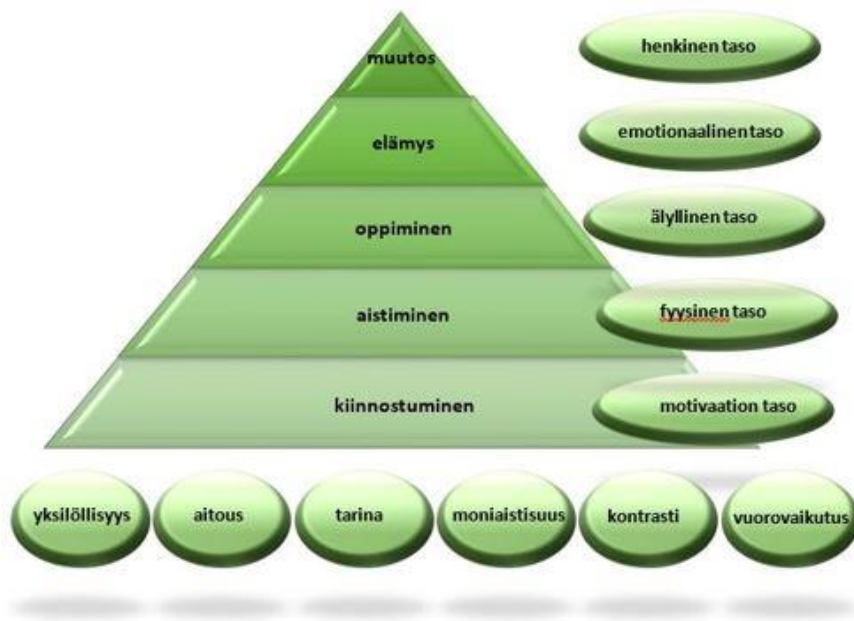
muutos

elämys

oppiminen

aistiminen

kiinnostuminen

henkinen taso

emotionaalinen taso

älyllinen taso

fyysinen taso

motivaation taso

yksilöllisyys

aitous

tarina

moniaistisuus

kontrasti

vuorovaikutus